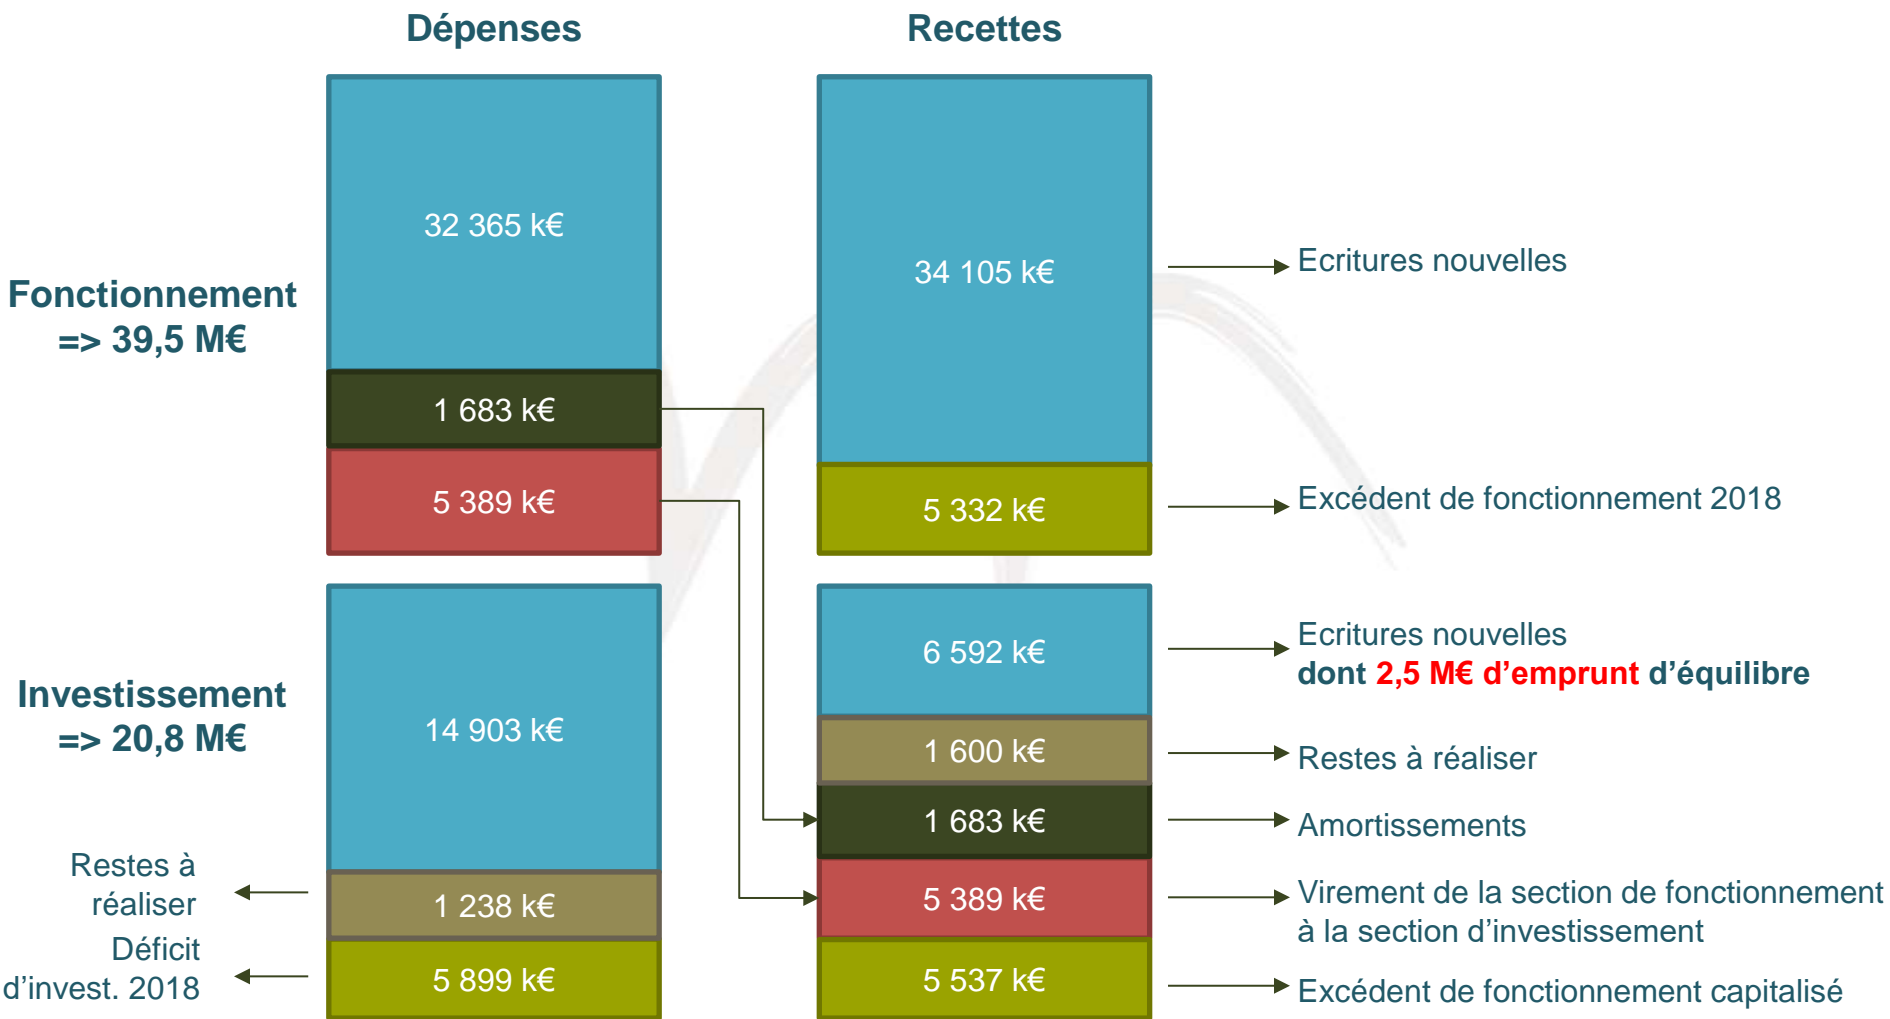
Dépenses

Recettes

Fonctionnement
=> 39,5 M€

32 365 k€

1 683 k€

5 389 k€

34 105 k€

5 332 k€

Ecritures nouvelles

Excédent de fonctionnement 2018

Investissement
=> 20,8 M€

14 903 k€

1 238 k€

5 899 k€

Restes à réaliser

Déficit d'invest. 2018

6 592 k€

1 600 k€

1 683 k€

5 389 k€

5 537 k€

Ecritures nouvelles
dont 2,5 M€ d'emprunt d'équilibre

Restes à réaliser

Amortissements

Virement de la section de fonctionnement à la section d'investissement

Excédent de fonctionnement capitalisé